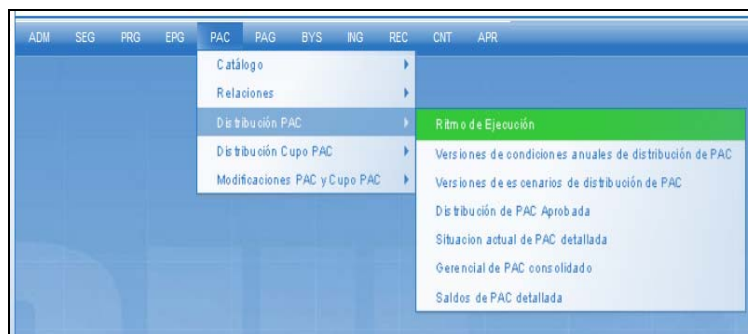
ADM SEG PRG EPG PAC PAG BYS ING REC CNT APR

Catálogo
Relaciones
Distribución PAC
Distribución Cupo PAC
Modificaciones PAC y Cupo PAC

Ritmo de Ejecución
Versiones de condiciones anuales de distribución de PAC
Versiones de escenarios de distribución de PAC
Distribución de PAC Aprobada
Situacion actual de PAC detallada
Gerencial de PAC consolidado
Saldos de PAC detallada